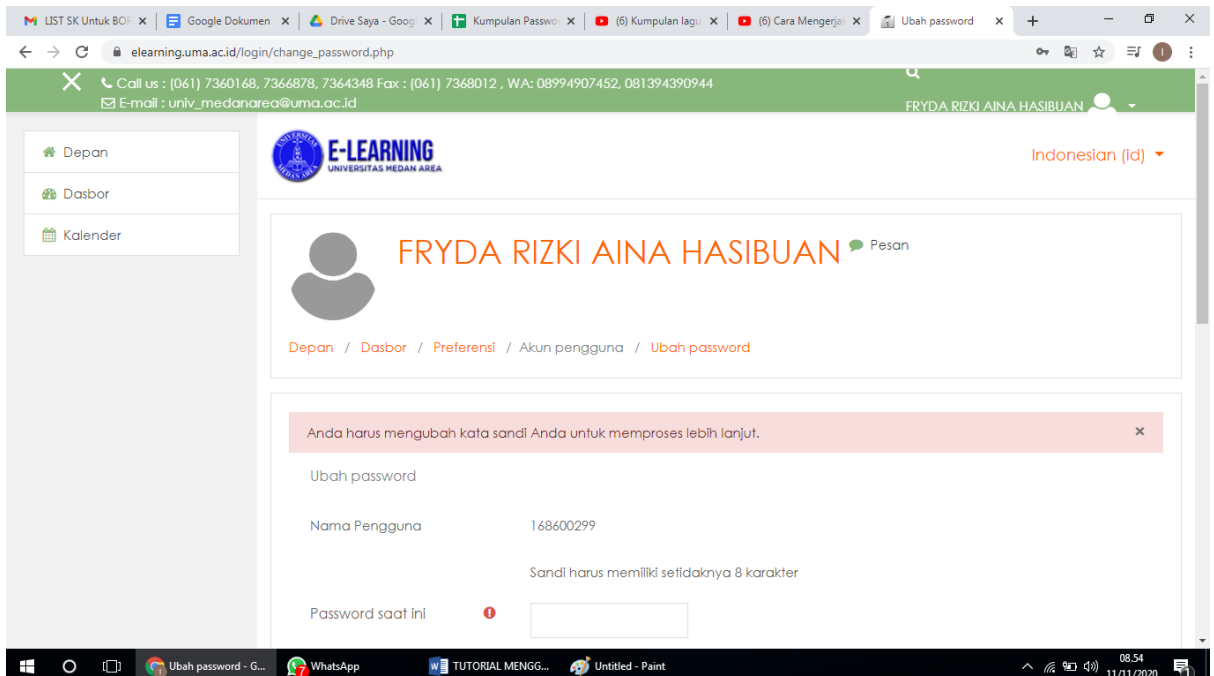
LIST SK Untuk BOF × | Google Dokumen × | Drive Saya - Goog × | Kumpulan Passwo × | (6) Kumpulan lagu × | (6) Cara Mengerja × | Ubah password × | +

elearning.uma.ac.id/login/change_password.php

Call us : (061) 7360168, 7366878, 7364348 Fax : (061) 7368012 , WA: 08994907452, 081394390944
E-mail : univ_medanarea@uma.ac.id

FRYDA RIZKI AINA HASIBUAN

Depan
Dasbor
Kalender

E-LEARNING
UNIVERSITAS MEDAN AREA

Indonesian (id)

FRYDA RIZKI AINA HASIBUAN Pesan

Depan / Dasbor / Preferensi / Akun pengguna / Ubah password

Anda harus mengubah kata sandi Anda untuk memproses lebih lanjut. ×

Ubah password

Nama Pengguna 168600299

Sandi harus memiliki setidaknya 8 karakter

Password saat ini

Ubah password - G... WhatsApp TUTORIAL MENGG... Untitled - Paint 08.54 11/11/2020